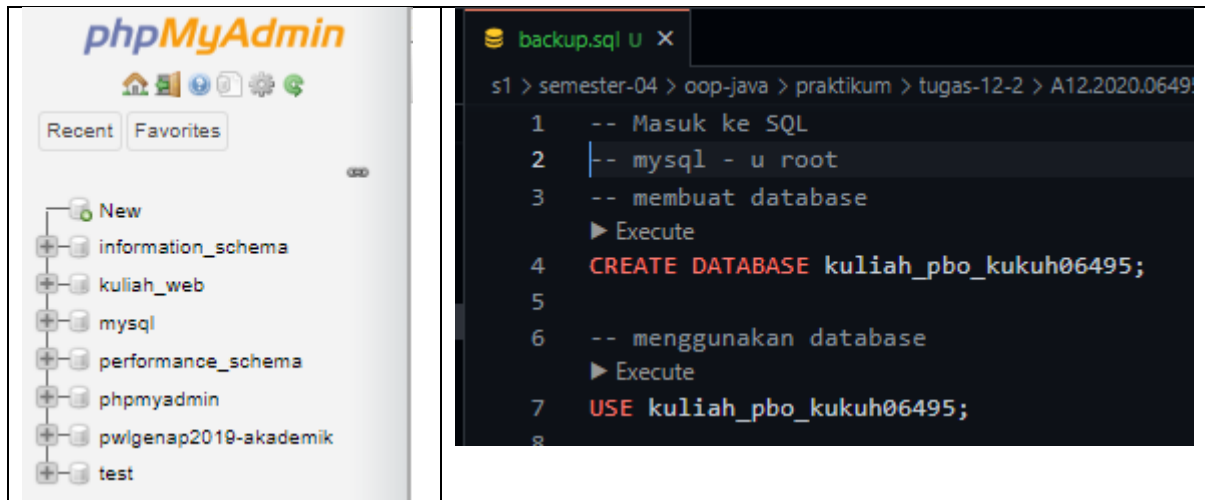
phpMyAdmin

Recent Favorites

New
information_schema
kuliah_web
mysql
performance_schema
phpmyadmin
pwlgenap2019-akademik
test

backup.sql U ×

s1 > semester-04 > oop-java > praktikum > tugas-12-2 > A12.2020.0649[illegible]

1 -- Masuk ke SQL
2 -- mysql - u root
3 -- membuat database
▶ Execute
4 CREATE DATABASE kuliah_pbo_kukuh06495;
5
6 -- menggunakan database
▶ Execute
7 USE kuliah_pbo_kukuh06495;
8